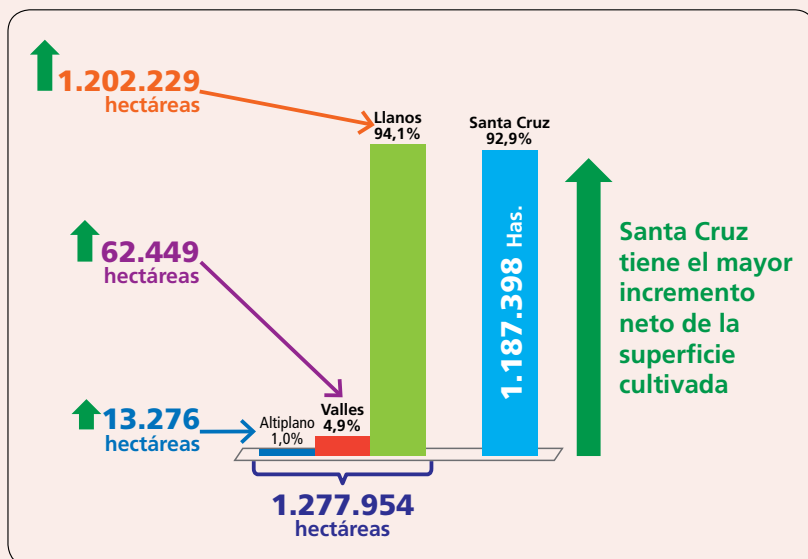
1.202.229 hectáreas

62.449 hectáreas

13.276 hectáreas

Altiplano 1,0%

Valles 4,9%

Llanos 94,1%

Santa Cruz 92,9%

1.187.398 Has.

Santa Cruz tiene el mayor incremento neto de la superficie cultivada

1.277.954 hectáreas